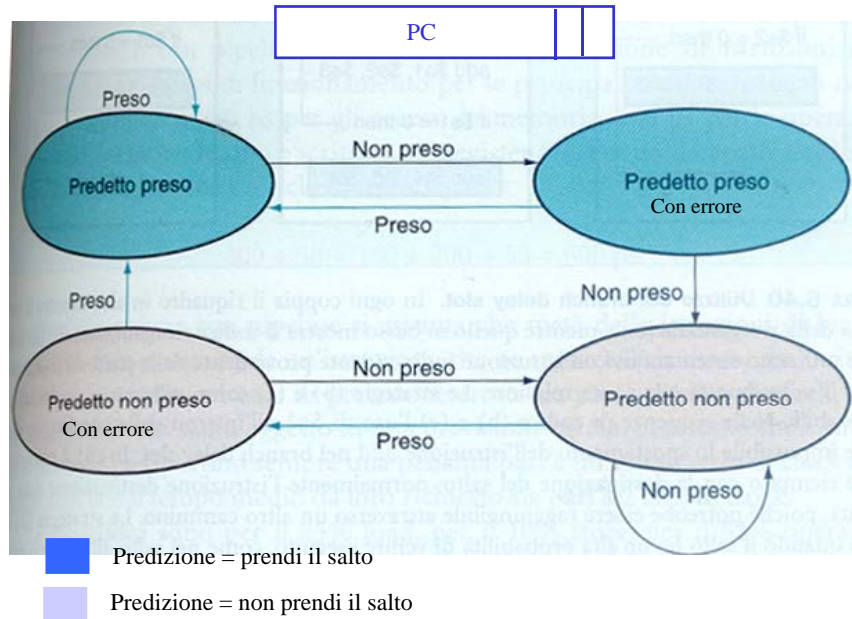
PC

Preso

Predetto preso

Non preso

Predetto preso
Con errore

Preso

Preso

Non preso

Non preso

Predetto non preso
Con errore

Preso

Predetto non preso

Non preso

Predizione = prendi il salto

Predizione = non prendi il salto